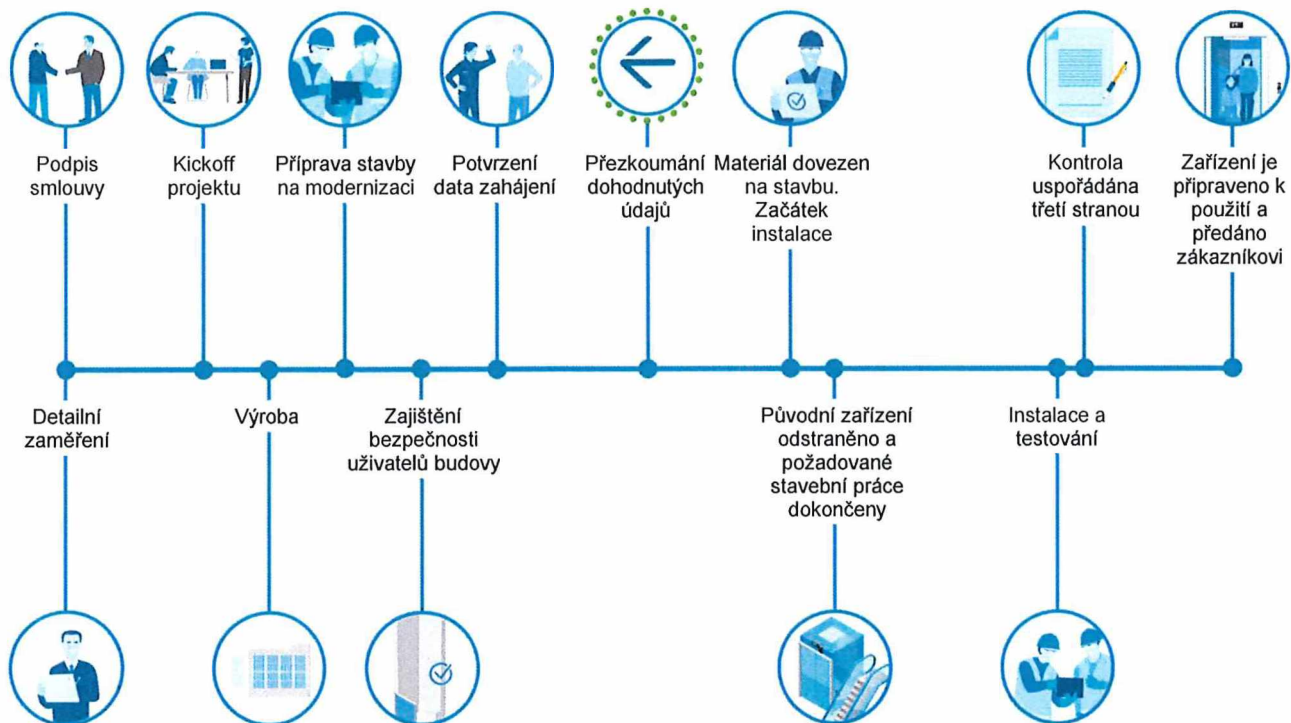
Podpis smlouvy

Kickoff projektu

Příprava stavby na modernizaci

Potvrzení data zahájení

Přezkoumání dohodnutých údajů

Materiál dovezen na stavbu. Začátek instalace

Kontrola uspořádána třetí stranou

Zařízení je připraveno k použití a předáno zákazníkovi

Detailní zaměření

Výroba

Zajištění bezpečnosti uživatelů budovy

Původní zařízení odstraněno a požadované stavební práce dokončeny

Instalace a testování